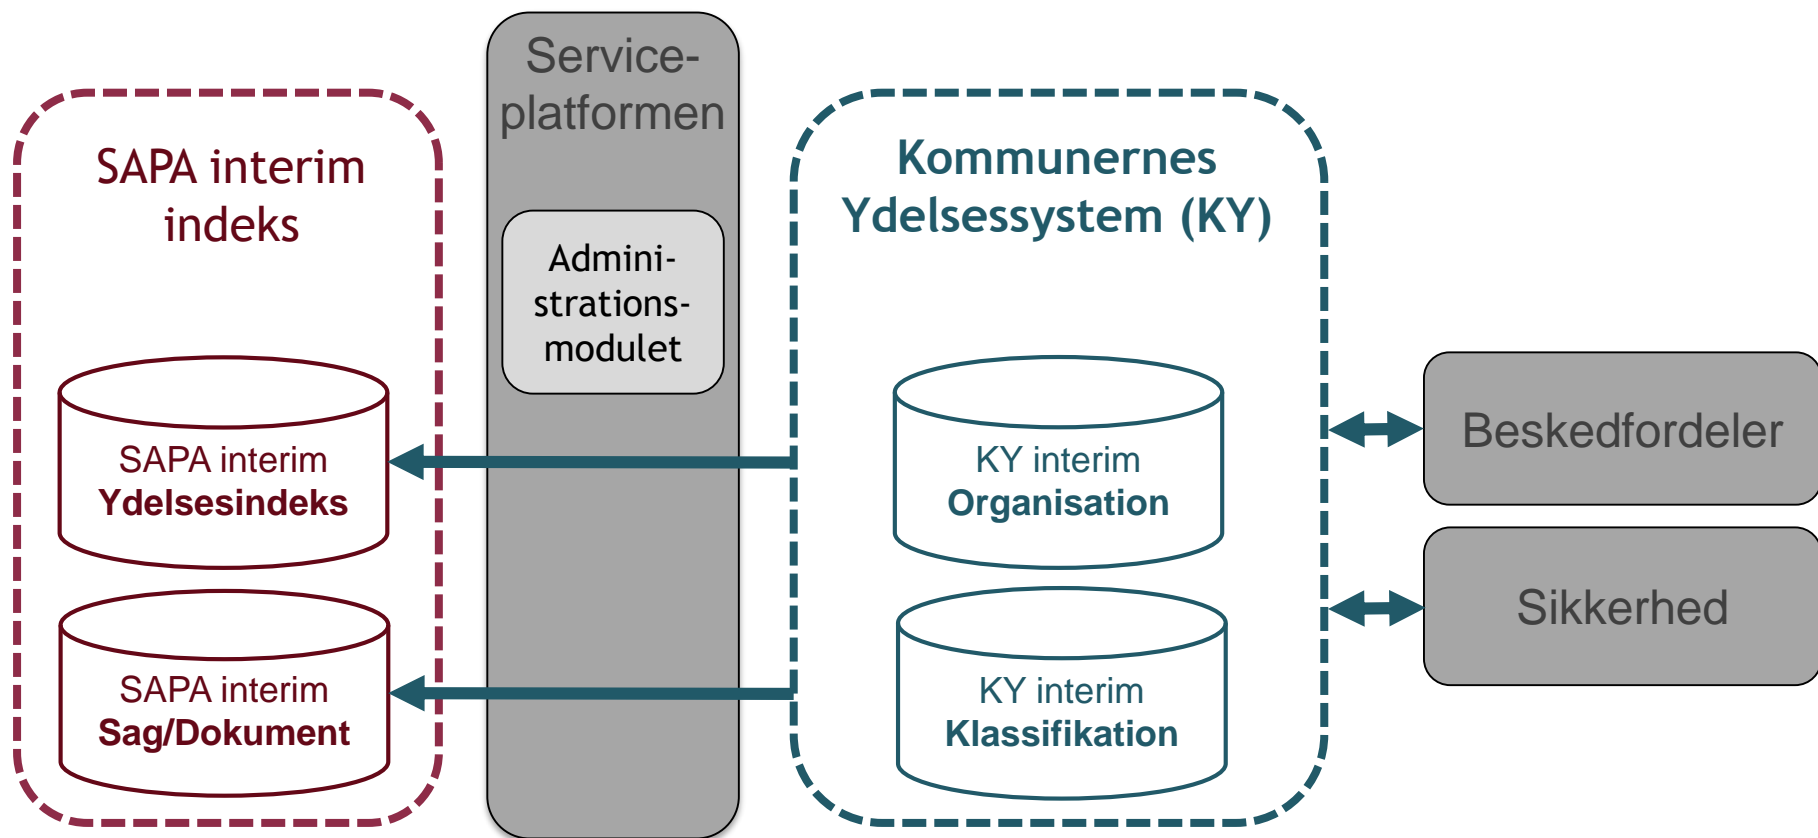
Serviceplatformen

Administrationsmodulet

SAPA interim indeks

SAPA interim
**Ydelsesindeks**

SAPA interim
**Sag/Dokument**

Kommunernes Ydelsessystem (KY)

KY interim
**Organisation**

KY interim
**Klassifikation**

Beskedfordeler

Sikkerhed